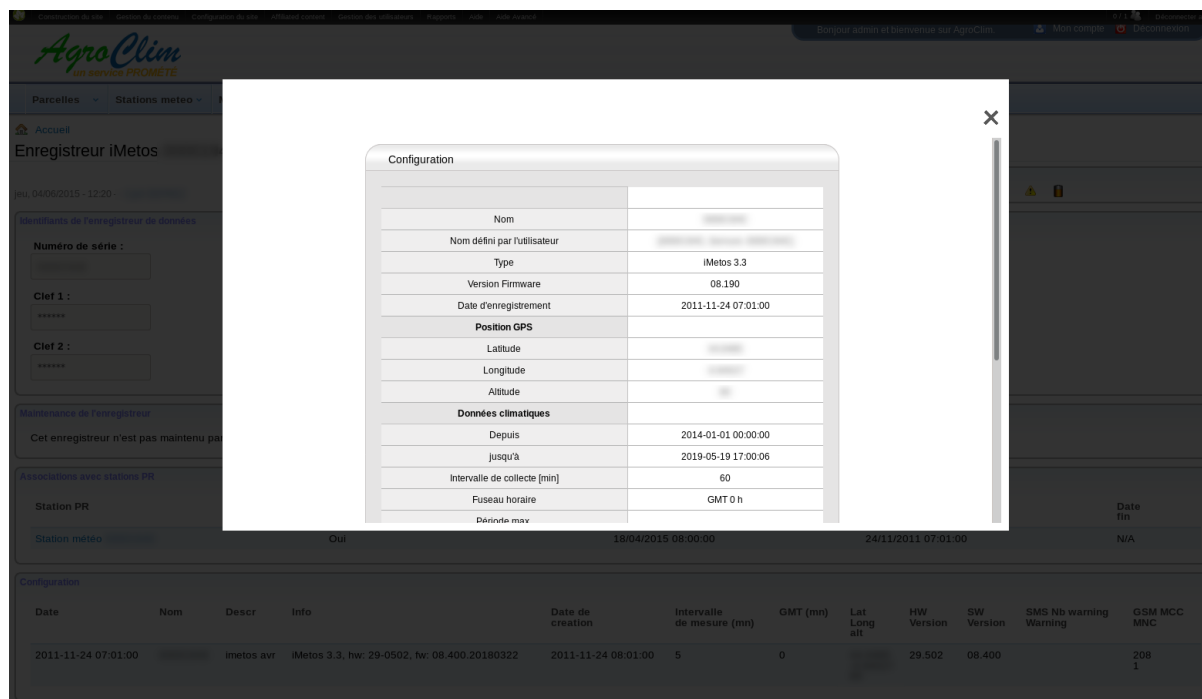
Construction du site   Gestion du contenu   Configuration du site   Affichage du contenu   Gestion des utilisateurs   Rapports   Aide   Aide Avancé

Bonjour admin et bienvenue sur AgroClim   Mon compte   Déconnexion

AgroClim
un service PROMETE

Parcelles   Stations meteo

Accueil
Enregistreur iMetos

jeu, 04/06/2015 - 12:20

Identifiants de l'enregistreur de données
Numéro de série :
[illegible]
Clef 1 :
******
Clef 2 :
******

Maintenance de l'enregistreur
Cet enregistreur n'est pas maintenu pa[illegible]

Associations avec stations PR
Station PR   Date fin
Station météo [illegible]   Oui   18/04/2015 08:00:00   24/11/2011 07:01:00   N/A

Configuration

| Date | Nom | Descr | Info | Date de creation | Intervalle de mesure (mn) | GMT (mn) | Lat Long alt | HW Version | SW Version | SMS Nb warning Warning | GSM MCC MNC |
|---|---|---|---|---|---|---|---|---|---|---|---|
| 2011-11-24 07:01:00 | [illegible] | imetos avr | iMetos 3.3, hw: 29-0502, fw: 08.400.20180322 | 2011-11-24 08:01:00 | 5 | 0 | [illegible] | 29.502 | 08.400 | | 208 1 |

×

Configuration

| | |
|---|---|
| Nom | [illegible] |
| Nom défini par l'utilisateur | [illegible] |
| Type | iMetos 3.3 |
| Version Firmware | 08.190 |
| Date d'enregistrement | 2011-11-24 07:01:00 |
| **Position GPS** | |
| Latitude | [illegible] |
| Longitude | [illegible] |
| Altitude | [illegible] |
| **Données climatiques** | |
| Depuis | 2014-01-01 00:00:00 |
| jusqu'à | 2019-05-19 17:00:06 |
| Intervalle de collecte [min] | 60 |
| Fuseau horaire | GMT 0 h |
| Période max | |